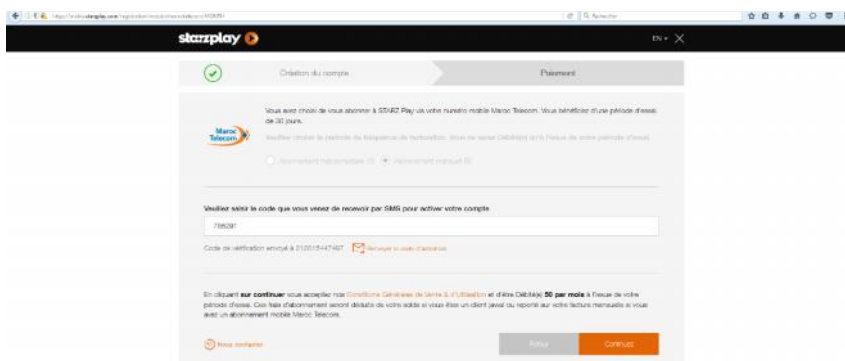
https://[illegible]starzplay.com/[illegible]

Rechercher

starzplay

EN ▾

Création du compte

Paiement

Maroc Telecom

Vous avez choisi de vous abonner à STARZ Play via votre numéro mobile Maroc Telecom. Vous bénéficiez d'une période d'essai de 30 jours.

Veuillez choisir la période de fréquence de facturation. Vous ne serez Débité(e) qu'à l'issue de votre période d'essai.

Abonnement hebdomadaire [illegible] Abonnement mensuel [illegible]

Veuillez saisir le code que vous venez de recevoir par SMS pour activer votre compte

706297

Code de vérification envoyé à 212015447407 Renvoyer le code d'activation

En cliquant sur continuer vous acceptez nos Conditions Générales de Vente & d'Utilisation et d'être Débité(e) 50 par mois à l'issue de votre période d'essai. Ces frais d'abonnement seront déduits de votre solde si vous êtes un client jawal ou reporté sur votre facture mensuelle si vous avez un abonnement mobile Maroc Telecom.

Nous contacter

Retour

Continuez